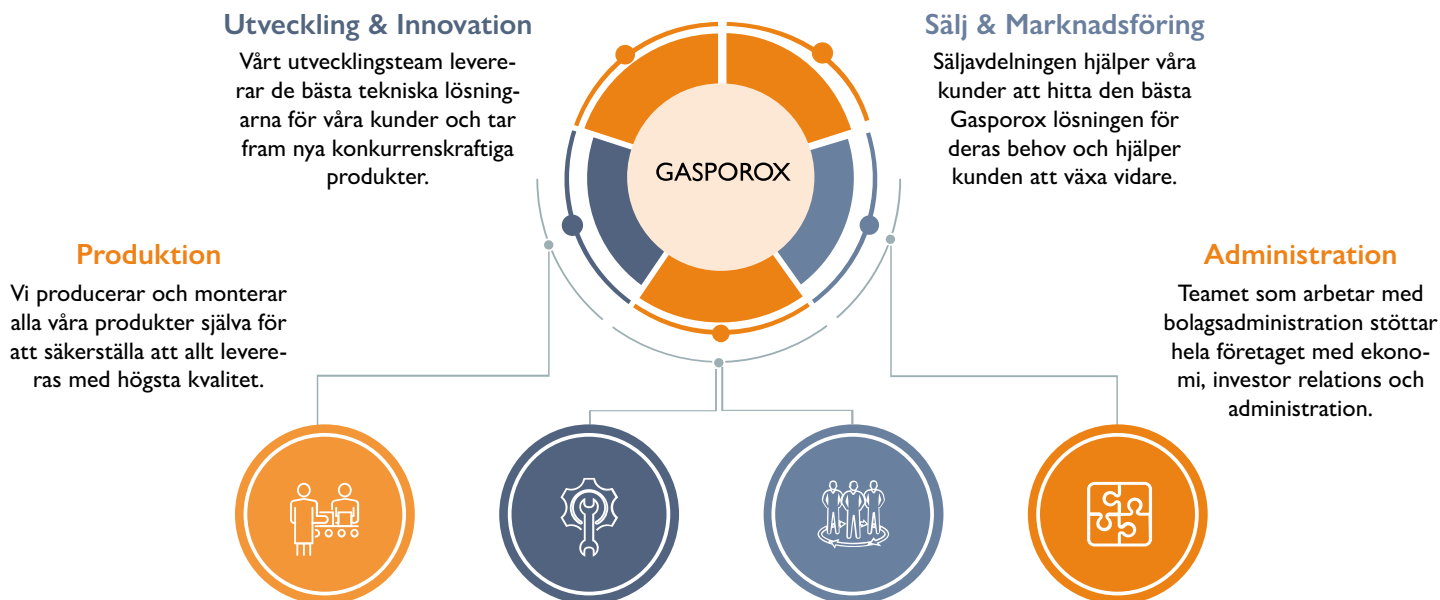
Utveckling & Innovation

Vårt utvecklingsteam levererar de bästa tekniska lösningarna för våra kunder och tar fram nya konkurrenskraftiga produkter.

Sälj & Marknadsföring

Säljavdelningen hjälper våra kunder att hitta den bästa Gasporox lösningen för deras behov och hjälper kunden att växa vidare.

GASPOROX

Produktion

Vi producerar och monterar alla våra produkter själva för att säkerställa att allt levereras med högsta kvalitet.

Administration

Teamet som arbetar med bolagsadministration stöttar hela företaget med ekonomi, investor relations och administration.